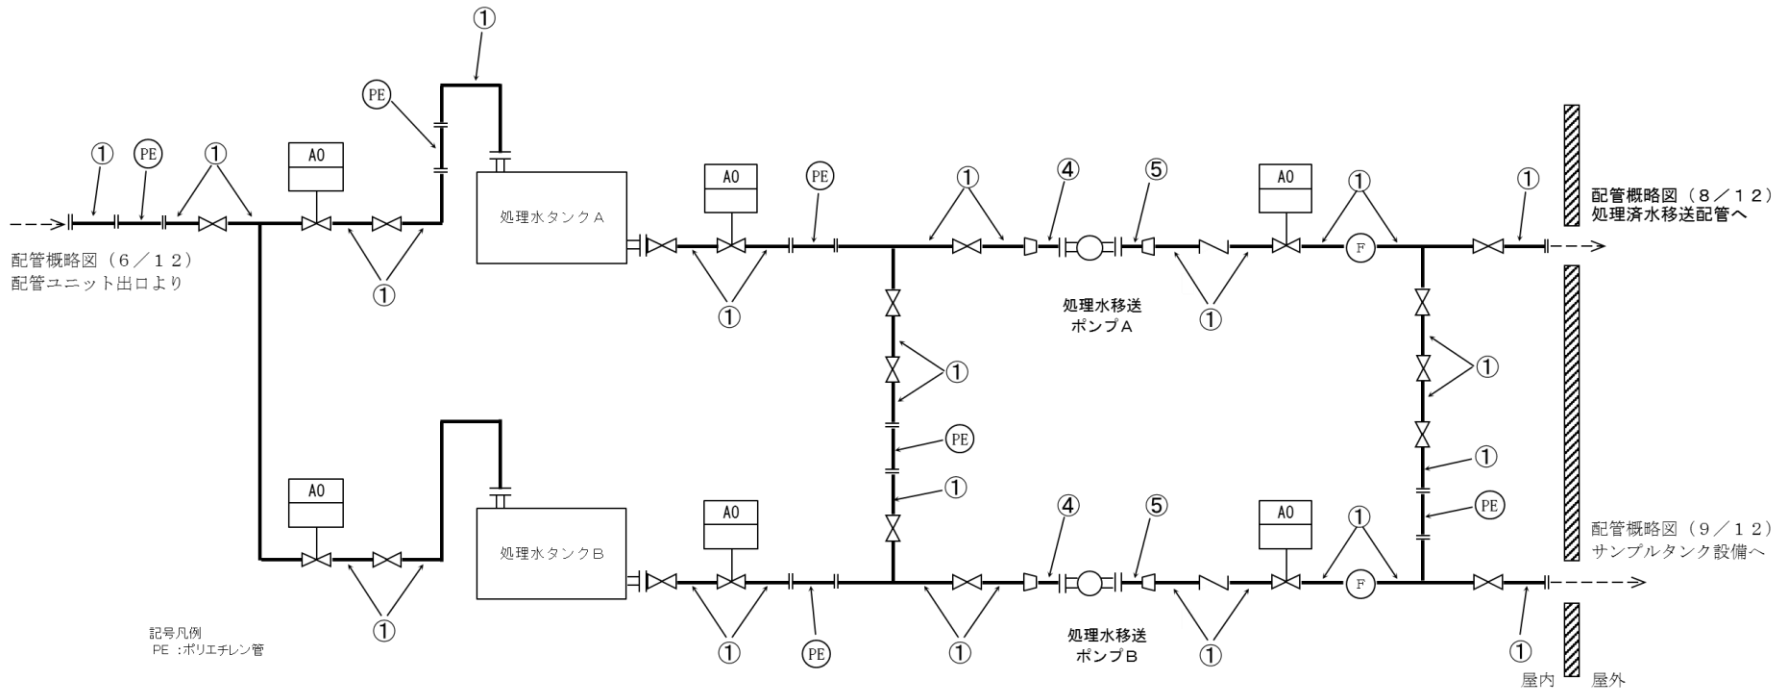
①

PE

① PE ①

AO

配管概略図（6／12）
配管ユニット出口より

①

処理水タンクA

AO PE ① ④ ⑤ AO ① ①

配管概略図（8／12）
処理済水移送配管へ

F

①

処理水移送
ポンプA

① ①

①

PE

①

①

PE

AO

処理水タンクB

AO ④ ⑤ AO ①

配管概略図（9／12）
サンプルタンク設備へ

F

① ① ① ①

記号凡例
PE ：ポリエチレン管

PE

処理水移送
ポンプB

① ①

屋内 屋外